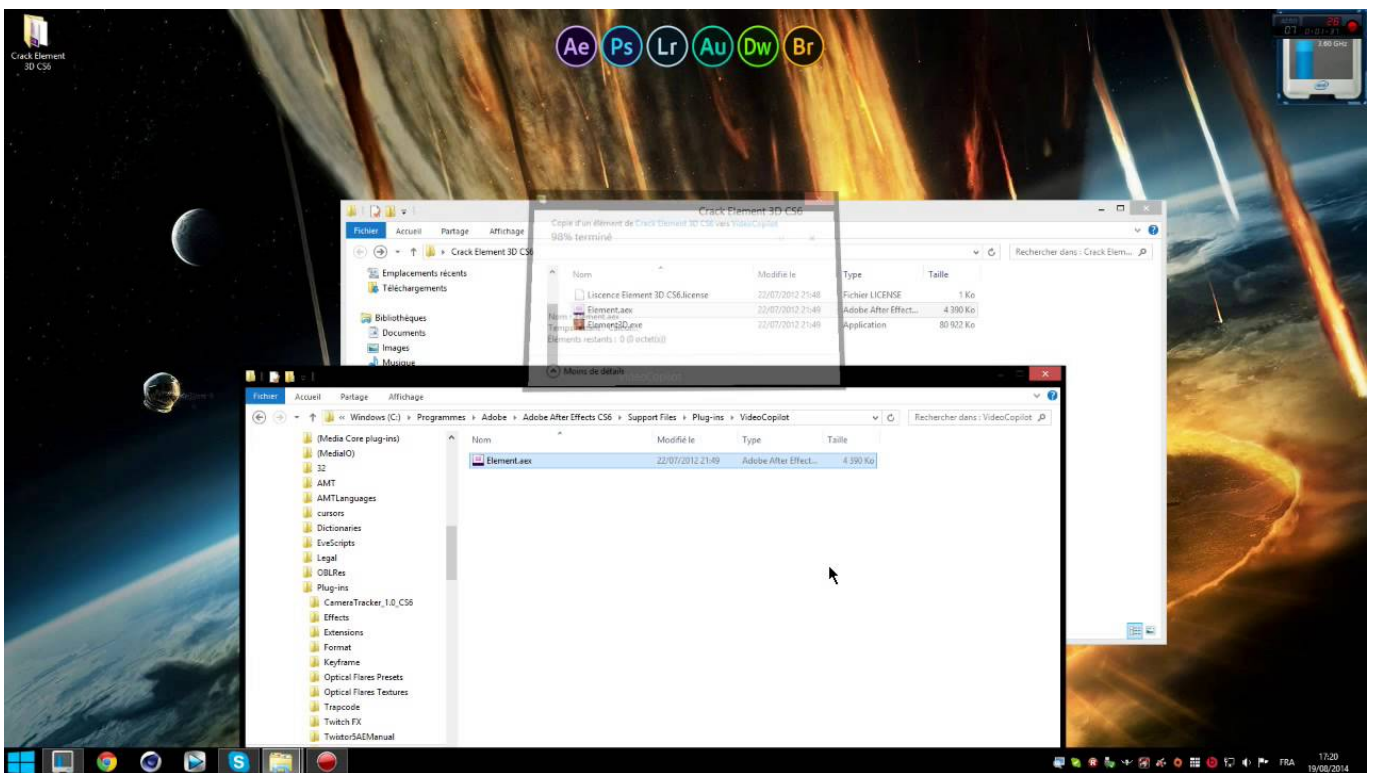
Crack Element 3D CS6

Ae Ps Lr Au Dw Br

3.60 GHz

Crack Element 3D CS6

Fichier Accueil Partage Affichage

Crack Element 3D CS6

Rechercher dans : Crack Elem...

Copie d'un élément de Crack Element 3D CS6 vers VideoCopilot
98% terminé

Emplacements récents
Téléchargements

Bibliothèques
Documents
Images
Musique

Nom: Element.aex
Éléments restants : 0 (0 octet(s))

Moins de détails

| Nom | Modifié le | Type | Taille |
|---|---|---|---|
| Liscence Element 3D CS6.license | 22/07/2012 21:48 | Fichier LICENSE | 1 Ko |
| Element.aex | 22/07/2012 21:49 | Adobe After Effect... | 4 390 Ko |
| Element3D.exe | 22/07/2012 21:49 | Application | 80 922 Ko |

Fichier Accueil Partage Affichage

« Windows (C:) › Programmes › Adobe › Adobe After Effects CS6 › Support Files › Plug-ins › VideoCopilot

Rechercher dans : VideoCopilot

(Media Core plug-ins)
(MediaIO)
32
AMT
AMTLanguages
cursors
Dictionaries
EveScripts
Legal
OBLRes
Plug-ins
CameraTracker_1.0_CS6
Effects
Extensions
Format
Keyframe
Optical Flares Presets
Optical Flares Textures
Trapcode
Twitch FX
Twistor5AEManual

| Nom | Modifié le | Type | Taille |
|---|---|---|---|
| Element.aex | 22/07/2012 21:49 | Adobe After Effect... | 4 390 Ko |

FRA 17:20 19/08/2014